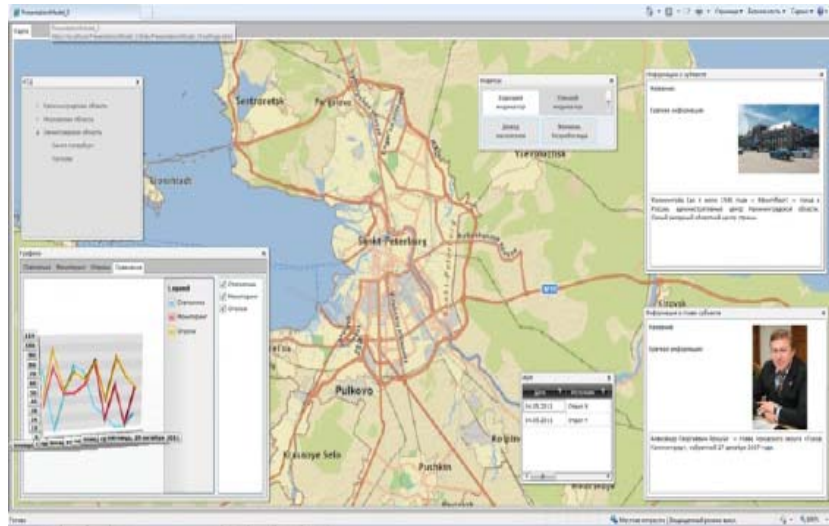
PresentationModel_2

Сервис

Sestroretsk

Kronshtadt

Saint Petersburg

Vsevolozhsk

Kirovsk

Pulkovo

Krasnoye Selo

Pushkin

Ленинградская область

Московская область

Ленинградская область

Санкт-Петербург

Регионы

Индикатор

Базовый индикатор

Сложный индикатор

Доход населения

Валовое потребление

Информация о субъекте

Название

Краткая информация

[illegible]

Информация о главе субъекта

Название

Краткая информация

Александр Сергеевич Кошкин — глава Кировского района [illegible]

Графики

Статистика

Мониторинг

Отчеты

Сравнения

Legend

Статистика

Мониторинг

Отчеты

Статистика

Мониторинг

Отчеты

Дата

Отчетность

04.09.2012

Отчет 5

04.09.2012

Отчет 7

Готово

Местная интрасеть | Защищенный режим: выкл.

100%